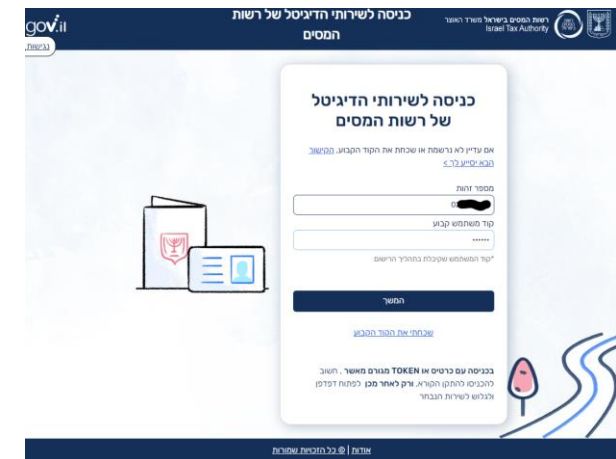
gov.il
נגישות

כניסה לשירותי הדיגיטל של רשות המסים

רשות המסים בישראל משרד האוצר
Israel Tax Authority

כניסה לשירותי הדיגיטל של רשות המסים

אם עדיין לא נרשמת או שכחת את הקוד הקבוע, הקישור הבא יסייע לך >

מספר זהות
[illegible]

קוד משתמש קבוע
••••••
*קוד המשתמש שקיבלת בתהליך הרישום

המשך

שכחתי את הקוד הקבוע

בכניסה עם כרטיס או TOKEN מגורם מאשר , חשוב להכניסו להתקן הקורא, ורק לאחר מכן לפתוח דפדפן ולגלוש לשירות הנבחר

אודות | © כל הזכויות שמורות